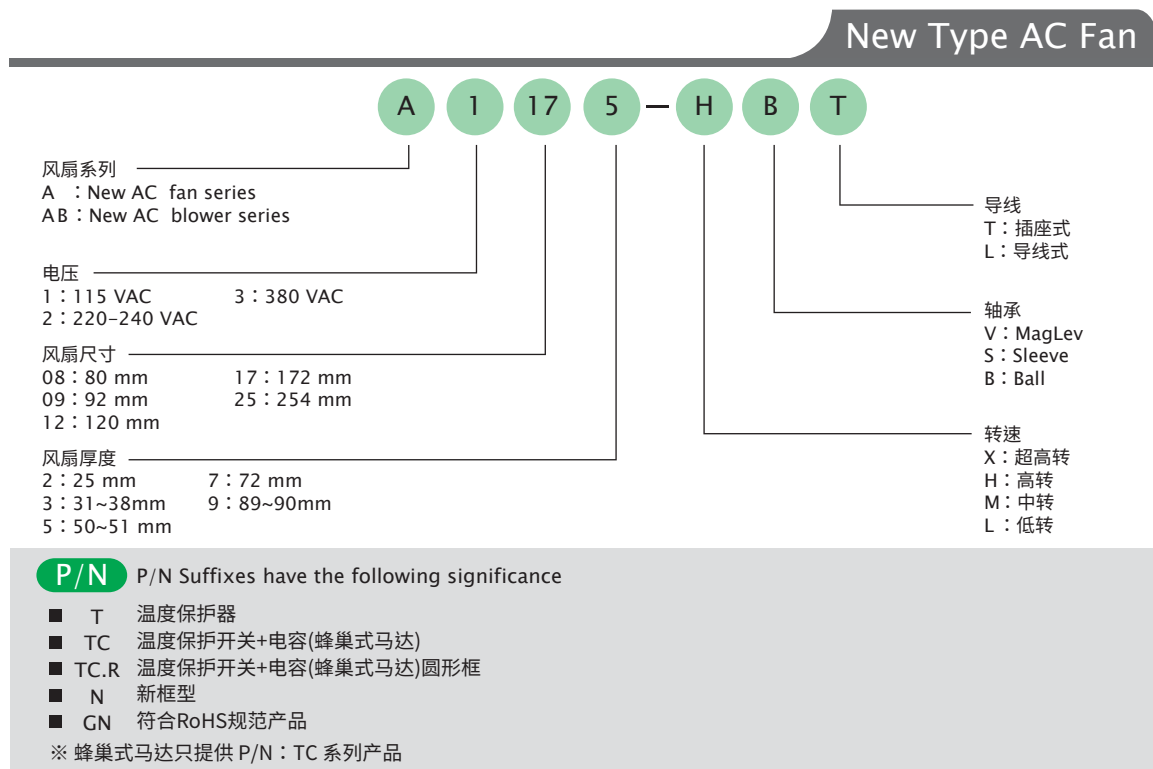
New Type AC Fan

A 1 17 5 – H B T

风扇系列
A ：New AC fan series
AB：New AC blower series

电压
1：115 VAC 3：380 VAC
2：220-240 VAC

风扇尺寸
08：80 mm 17：172 mm
09：92 mm 25：254 mm
12：120 mm

风扇厚度
2：25 mm 7：72 mm
3：31~38mm 9：89~90mm
5：50~51 mm

导线
T：插座式
L：导线式

轴承
V：MagLev
S：Sleeve
B：Ball

转速
X：超高转
H：高转
M：中转
L：低转

P/N P/N Suffixes have the following significance
■ T 温度保护器
■ TC 温度保护开关+电容(蜂巢式马达)
■ TC.R 温度保护开关+电容(蜂巢式马达)圆形框
■ N 新框型
■ GN 符合RoHS规范产品
※ 蜂巢式马达只提供 P/N：TC 系列产品